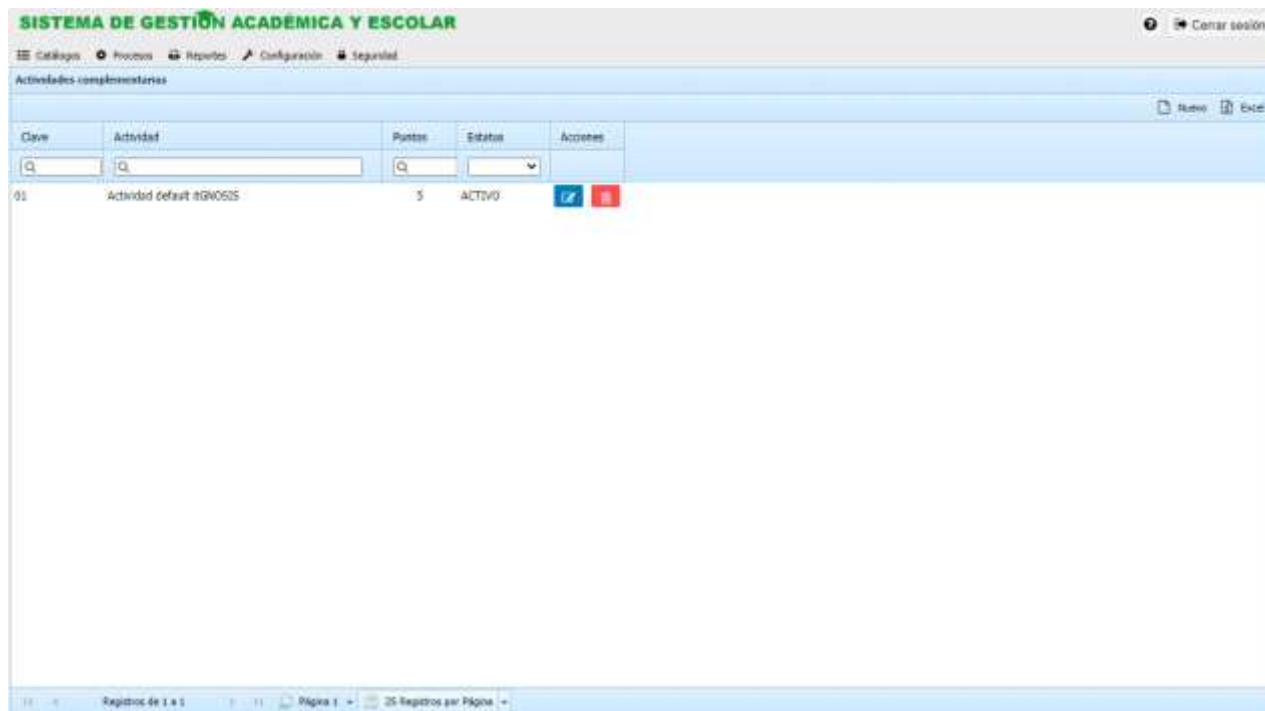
SISTEMA DE GESTIÓN ACADÉMICA Y ESCOLAR

Cerrar sesión

Catálogos Procesos Reportes Configuración Seguridad

Actividades complementarias

Nuevo Excel

| Clave | Actividad | Puntos | Estatus | Acciones |
|---|---|---|---|---|
| 01 | Actividad default itGNOSIS | 5 | ACTIVO | |

Registros de 1 a 1 Página 1 25 Registros por Página